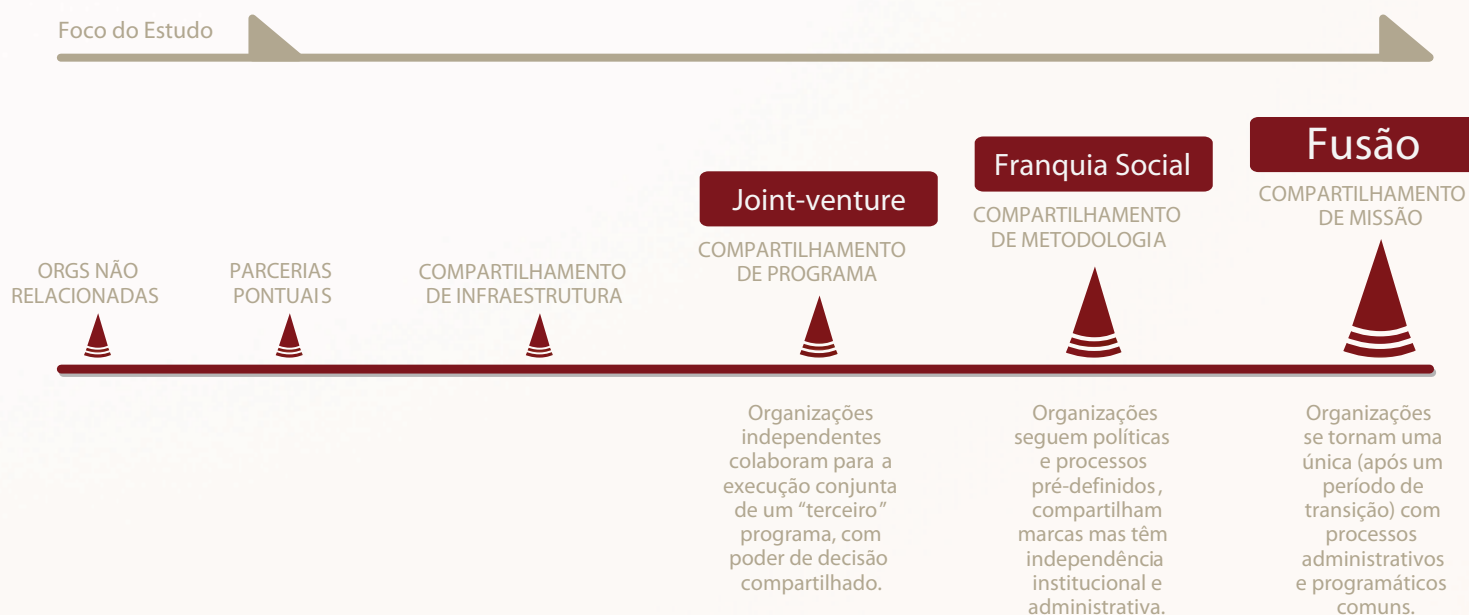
Foco do Estudo

Fusão
COMPARTILHAMENTO DE MISSÃO

Franquia Social
COMPARTILHAMENTO DE METODOLOGIA

Joint-venture
COMPARTILHAMENTO DE PROGRAMA

ORGS NÃO RELACIONADAS

PARCERIAS PONTUAIS

COMPARTILHAMENTO DE INFRAESTRUTURA

Organizações independentes colaboram para a execução conjunta de um “terceiro” programa, com poder de decisão compartilhado.

Organizações seguem políticas e processos pré-definidos, compartilham marcas mas têm independência institucional e administrativa.

Organizações se tornam uma única (após um período de transição) com processos administrativos e programáticos comuns.